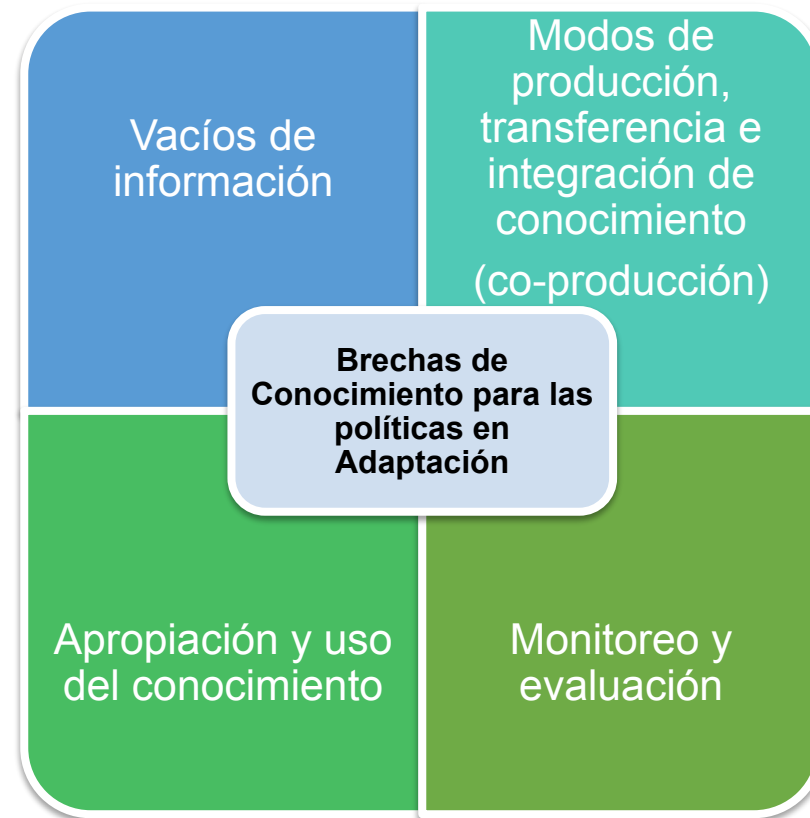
Vacíos de información

Modos de producción, transferencia e integración de conocimiento

(co-producción)

Brechas de Conocimiento para las políticas en Adaptación

Apropiación y uso del conocimiento

Monitoreo y evaluación